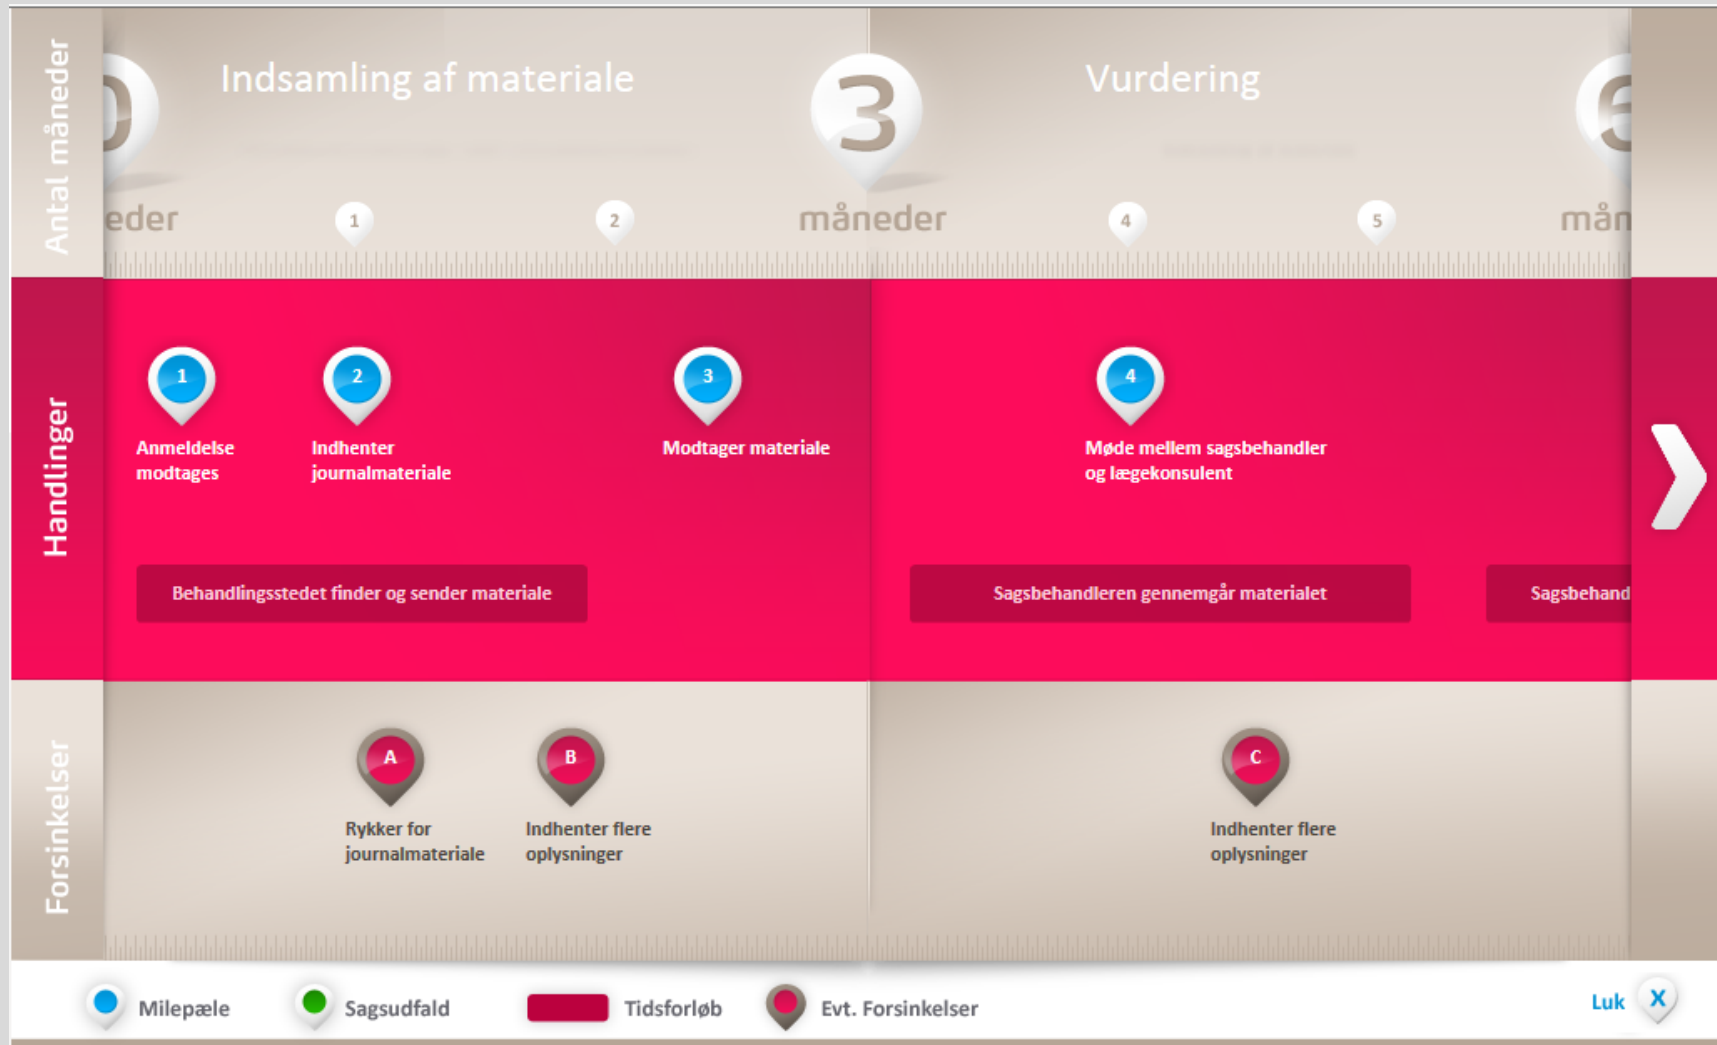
Antal måneder

Indsamling af materiale

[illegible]eder

1

2

3

måneder

Vurdering

4

5

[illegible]

mån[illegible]

Handlinger

1
Anmeldelse modtages

2
Indhenter journalmateriale

3
Modtager materiale

4
Møde mellem sagsbehandler og lægekonsulent

Behandlingsstedet finder og sender materiale

Sagsbehandleren gennemgår materialet

Sagsbehand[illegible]

Forsinkelser

A
Rykker for journalmateriale

B
Indhenter flere oplysninger

C
Indhenter flere oplysninger

Milepæle

Sagsudfald

Tidsforløb

Evt. Forsinkelser

Luk

X